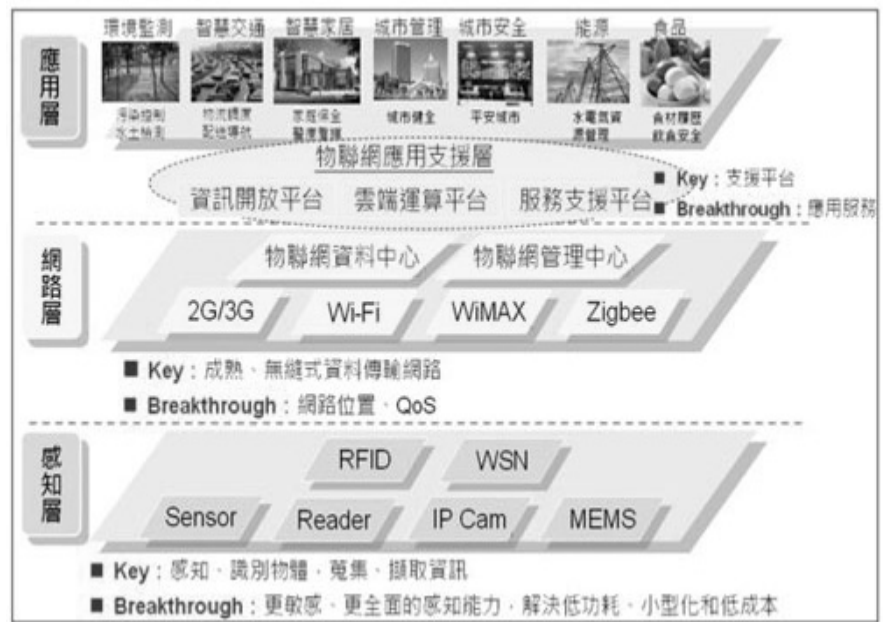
應用層

環境監測 智慧交通 智慧家居 城市管理 城市安全 能源 食品

污染控制 水土保持 物流調度 配送導航 家庭保全 醫療監護 城市健全 平安城市 水電氣資源管理 食材履歷 飲食安全

物聯網應用支援層

資訊開放平台 雲端運算平台 服務支援平台

■ Key：支援平台
■ Breakthrough：應用服務

網路層

物聯網資料中心 物聯網管理中心

2G/3G Wi-Fi WiMAX Zigbee

■ Key：成熟、無縫式資料傳輸網路
■ Breakthrough：網路位置、QoS

感知層

RFID WSN

Sensor Reader IP Cam MEMS

■ Key：感知、識別物體、蒐集、擷取資訊
■ Breakthrough：更敏感、更全面的感知能力，解決低功耗、小型化和低成本